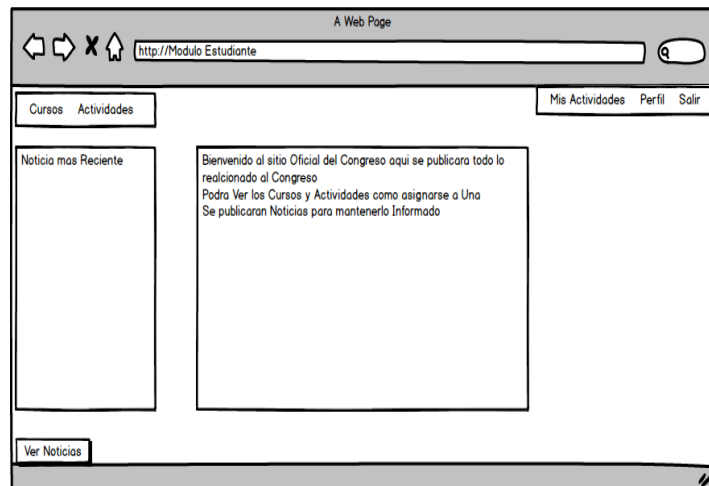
A Web Page

http://Modulo Estudiante

Cursos Actividades

Mis Actividades Perfil Salir

Noticia mas Reciente

Bienvenido al sitio Oficial del Congreso aqui se publicara todo lo realcionado al Congreso
Podra Ver los Cursos y Actividades como asignarse a Una
Se publicaran Noticias para mantenerlo Informado

Ver Noticias